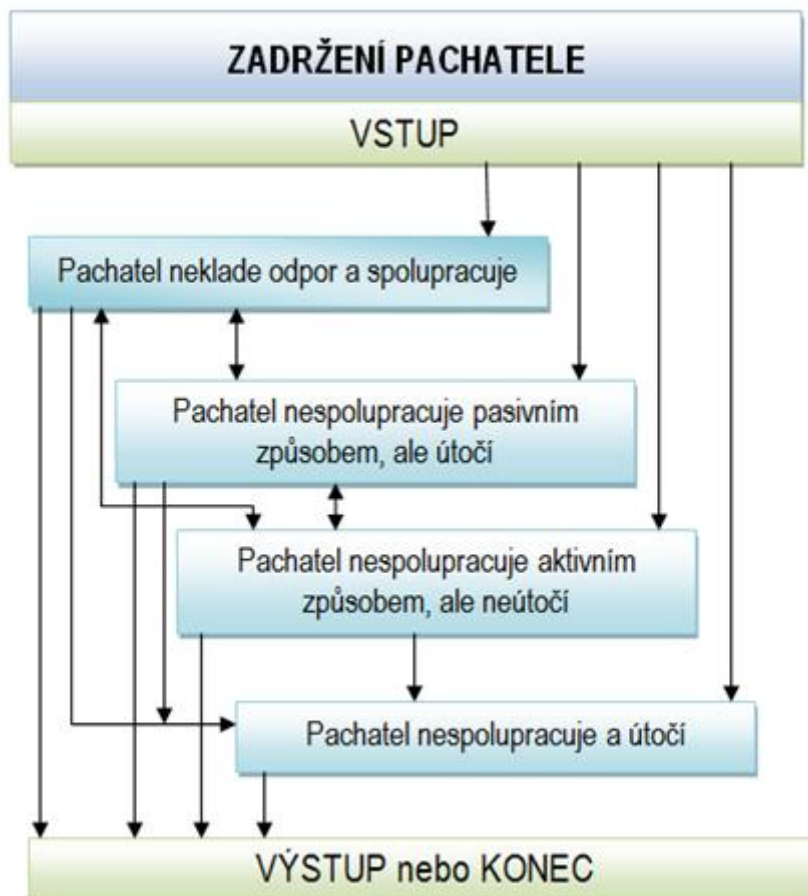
ZADRŽENÍ PACHATELE

VSTUP

Pachatel neklade odpor a spolupracuje

Pachatel nespolupracuje pasivním způsobem, ale útočí

Pachatel nespolupracuje aktivním způsobem, ale neútočí

Pachatel nespolupracuje a útočí

VÝSTUP nebo KONEC